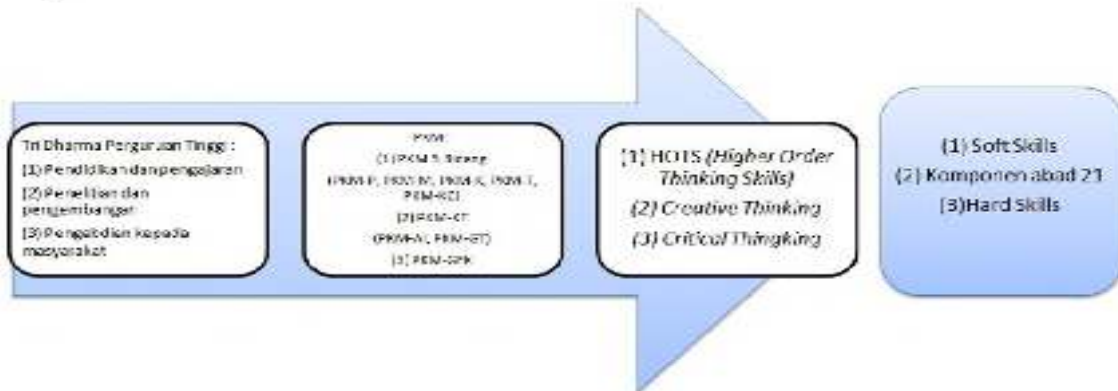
Tri Dharma Perguruan Tinggi :
(1) Pendidikan dan pengajaran
(2) Penelitian dan pengembangan
(3) Pengabdian kepada masyarakat

PKM:
(1) PKM 5 Bidang
(PKM-P, PKM-M, PKM-K, PKM-T, PKM-KC)
(2) PKM-GT
(PKM-AI, PKM-GT)
(3) PKM-GFK

(1) HOTS *(Higher Order Thinking Skills)*
*(2) Creative Thinking*
*(3) Critical Thingking*

(1) Soft Skills
(2) Komponen abad 21
(3)Hard Skills